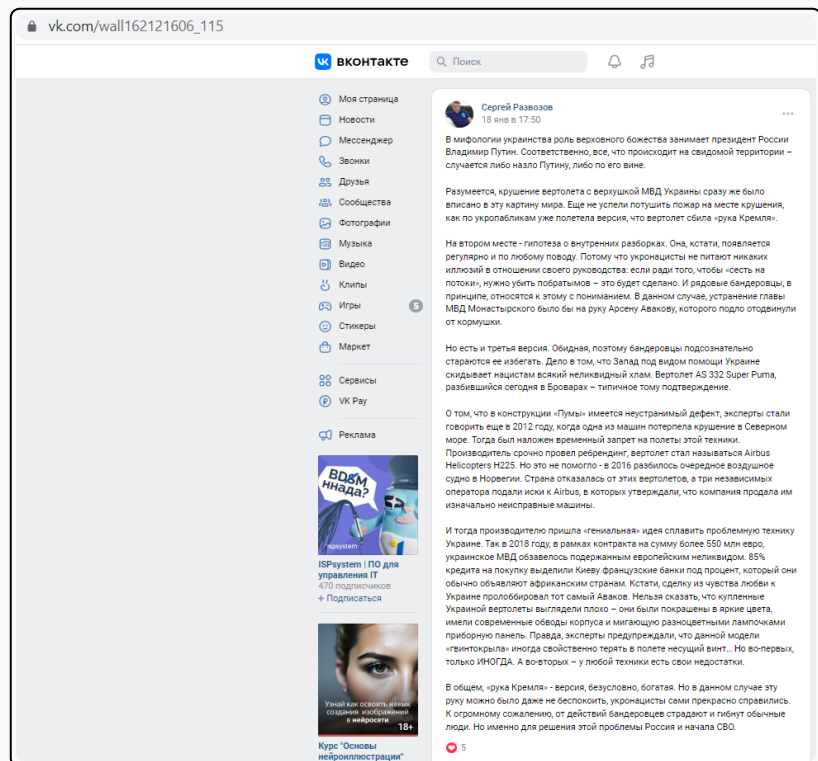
vk.com/wall162121606_115

вконтакте

Поиск

Моя страница
Новости
Мессенджер
Звонки
Друзья
Сообщества
Фотографии
Музыка
Видео
Клипы
Игры 5
Стикеры
Маркет
Сервисы
VK Pay
Реклама

BDSM ННАДА?
ispsystem
ISPsystem | ПО для управления IT
470 подписчиков
+ Подписаться

Узнай как освоить новых создания изображений в нейросети
18+
Курс "Основы нейроиллюстрации"

Сергей Развозов
18 янв в 17:50

В мифологии украинства роль верховного божества занимает президент России Владимир Путин. Соответственно, все, что происходит на свидомой территории – случается либо назло Путину, либо по его вине.

Разумеется, крушение вертолета с верхушкой МВД Украины сразу же было вписано в эту картину мира. Еще не успели потушить пожар на месте крушения, как по укропабликам уже полетела версия, что вертолет сбила «рука Кремля».

На втором месте - гипотеза о внутренних разборках. Она, кстати, появляется регулярно и по любому поводу. Потому что укронацисты не питают никаких иллюзий в отношении своего руководства: если ради того, чтобы «сесть на потоки», нужно убить побратимов – это будет сделано. И рядовые бандеровцы, в принципе, относятся к этому с пониманием. В данном случае, устранение главы МВД Монастырского было бы на руку Арсену Авакову, которого подло отодвинули от кормушки.

Но есть и третья версия. Обидная, поэтому бандеровцы подсознательно стараются ее избегать. Дело в том, что Запад под видом помощи Украине скидывает нацистам всякий неликвидный хлам. Вертолет AS 332 Super Puma, разбившийся сегодня в Броварах – типичное тому подтверждение.

О том, что в конструкции «Пумы» имеется неустранимый дефект, эксперты стали говорить еще в 2012 году, когда одна из машин потерпела крушение в Северном море. Тогда был наложен временный запрет на полеты этой техники. Производитель срочно провел ребрендинг, вертолет стал называться Airbus Helicopters H225. Но это не помогло - в 2016 разбилось очередное воздушное судно в Норвегии. Страна отказалась от этих вертолетов, а три независимых оператора подали иски к Airbus, в которых утверждали, что компания продала им изначально неисправные машины.

И тогда производителю пришла «гениальная» идея сплавить проблемную технику Украине. Так в 2018 году, в рамках контракта на сумму более 550 млн евро, украинское МВД обзавелось подержанным европейским неликвидом. 85% кредита на покупку выделили Киеву французские банки под процент, который они обычно объявляют африканским странам. Кстати, сделку из чувства любви к Украине пролоббировал тот самый Аваков. Нельзя сказать, что купленные Украиной вертолеты выглядели плохо – они были покрашены в яркие цвета, имели современные обводы корпуса и мигающую разноцветными лампочками приборную панель. Правда, эксперты предупреждали, что данной модели «винтокрыла» иногда свойственно терять в полете несущий винт... Но во-первых, только ИНОГДА. А во-вторых – у любой техники есть свои недостатки.

В общем, «рука Кремля» - версия, безусловно, богатая. Но в данном случае эту руку можно было даже не беспокоить, укронацисты сами прекрасно справились. К огромному сожалению, от действий бандеровцев страдают и гибнут обычные люди. Но именно для решения этой проблемы Россия и начала СВО.

5